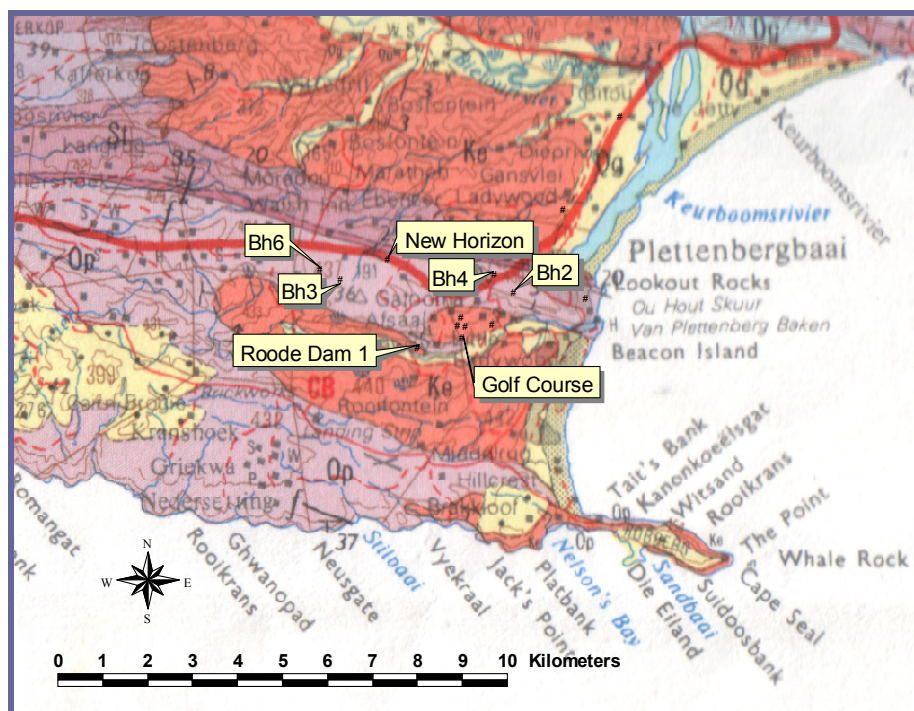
Bh6
New Horizon
Bh3
Bh4
Bh2
Roode Dam 1
Golf Course
Keurboomsrivier
Plettenbergbaai
Lookout Rocks
Ou Hout Skuur
Van Plettenberg Baken
Beacon Island
Keurboomsrivier
Bietourivier
Kranshoek
Griekwa
Tait's Bank
Kanonkoeëlsgat
Witsand
Rooikrans
The Point
Whale Rock
Cape Seal
Suidoosbank
Die Eiland
Sandbaai
Nelson's Bay
Platbank
Jack's Point
Vyekraal
Stilbaai
Neusgate
Ghwanopad
Rooikrans
Romangat
Ke
Op
Og
Od
CB
N
E
S
W
0 1 2 3 4 5 6 7 8 9 10 Kilometers